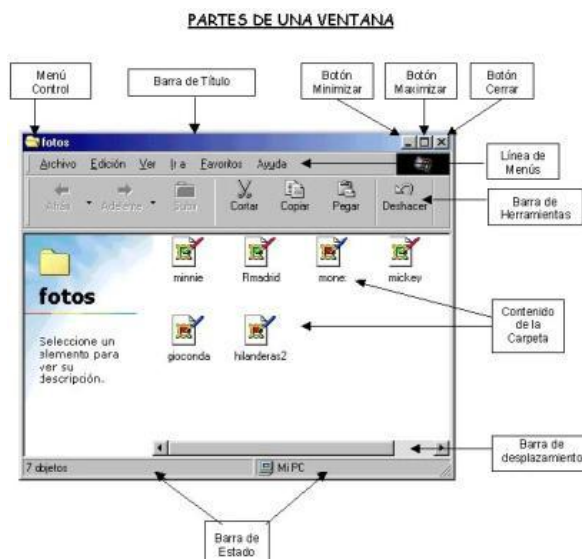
PARTES DE UNA VENTANA

Menú Control

Barra de Título

Botón Minimizar

Botón Maximizar

Botón Cerrar

fotos

Archivo Edición Ver Ir a Favoritos Ayuda

Línea de Menús

Atrás Adelante Subir Cortar Copiar Pegar Deshacer

Barra de Herramientas

minnie Rmadrid mone mickey

fotos

Seleccione un elemento para ver su descripción.

gioconda hilanderas2

Contenido de la Carpeta

Barra de desplazamiento

7 objetos

Mi PC

Barra de Estado